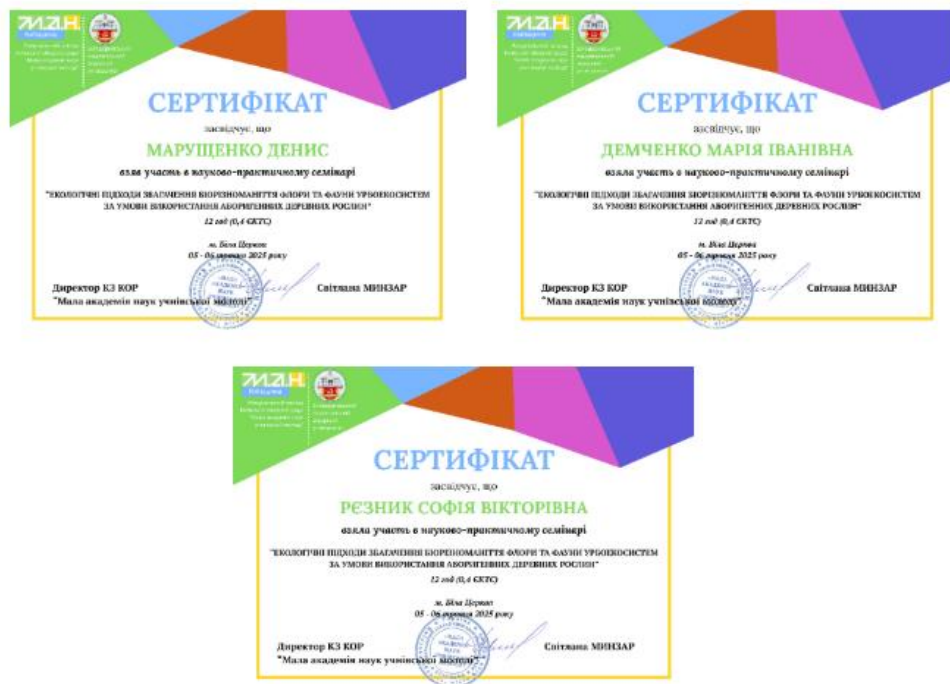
МАН Київщина

СЕРТИФІКАТ

засвідчує, що

МАРУЩЕНКО ДЕНИС

взяв участь в науково-практичному семінарі

"ЕКОЛОГІЧНІ ПІДХОДИ ЗБАГАЧЕННЯ БІОРІЗНОМАНІТТЯ ФЛОРИ ТА ФАУНИ УРБОЕКОСИСТЕМ ЗА УМОВИ ВИКОРИСТАННЯ АБОРИГЕННИХ ДЕРЕВНИХ РОСЛИН"

12 год (0,4 ЄКТС)

м. Біла Церква
05 - 06 червня 2025 року

Директор КЗ КОР
"Мала академія наук учнівської молоді"

Світлана МИНЗАР

МАН Київщина

СЕРТИФІКАТ

засвідчує, що

ДЕМЧЕНКО МАРІЯ ІВАНІВНА

взяла участь в науково-практичному семінарі

"ЕКОЛОГІЧНІ ПІДХОДИ ЗБАГАЧЕННЯ БІОРІЗНОМАНІТТЯ ФЛОРИ ТА ФАУНИ УРБОЕКОСИСТЕМ ЗА УМОВИ ВИКОРИСТАННЯ АБОРИГЕННИХ ДЕРЕВНИХ РОСЛИН"

12 год (0,4 ЄКТС)

м. Біла Церква
05 - 06 червня 2025 року

Директор КЗ КОР
"Мала академія наук учнівської молоді"

Світлана МИНЗАР

МАН Київщина

СЕРТИФІКАТ

засвідчує, що

РЄЗНИК СОФІЯ ВІКТОРІВНА

взяла участь в науково-практичному семінарі

"ЕКОЛОГІЧНІ ПІДХОДИ ЗБАГАЧЕННЯ БІОРІЗНОМАНІТТЯ ФЛОРИ ТА ФАУНИ УРБОЕКОСИСТЕМ ЗА УМОВИ ВИКОРИСТАННЯ АБОРИГЕННИХ ДЕРЕВНИХ РОСЛИН"

12 год (0,4 ЄКТС)

м. Біла Церква
05 - 06 червня 2025 року

Директор КЗ КОР
"Мала академія наук учнівської молоді"

Світлана МИНЗАР